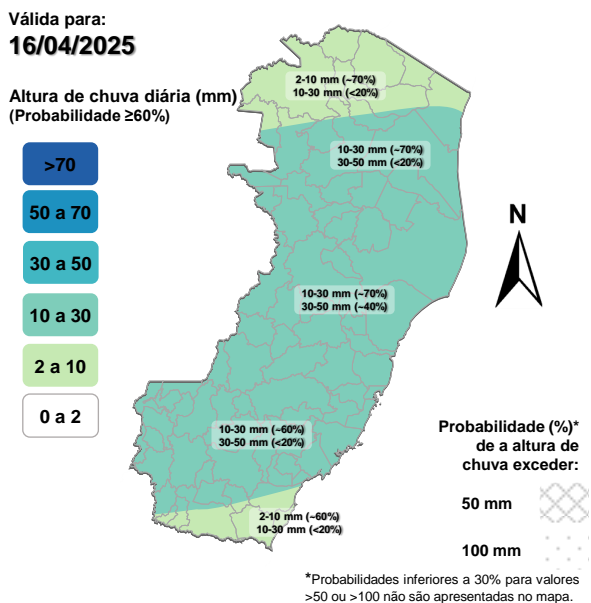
Válida para:
16/04/2025

Altura de chuva diária (mm)
(Probabilidade ≥60%)

>70
50 a 70
30 a 50
10 a 30
2 a 10
0 a 2

2-10 mm (~70%)
10-30 mm (<20%)

10-30 mm (~70%)
30-50 mm (<20%)

N

10-30 mm (~70%)
30-50 mm (~40%)

10-30 mm (~60%)
30-50 mm (<20%)

Probabilidade (%)* de a altura de chuva exceder:

50 mm

100 mm

2-10 mm (~60%)
10-30 mm (<20%)

*Probabilidades inferiores a 30% para valores >50 ou >100 não são apresentadas no mapa.